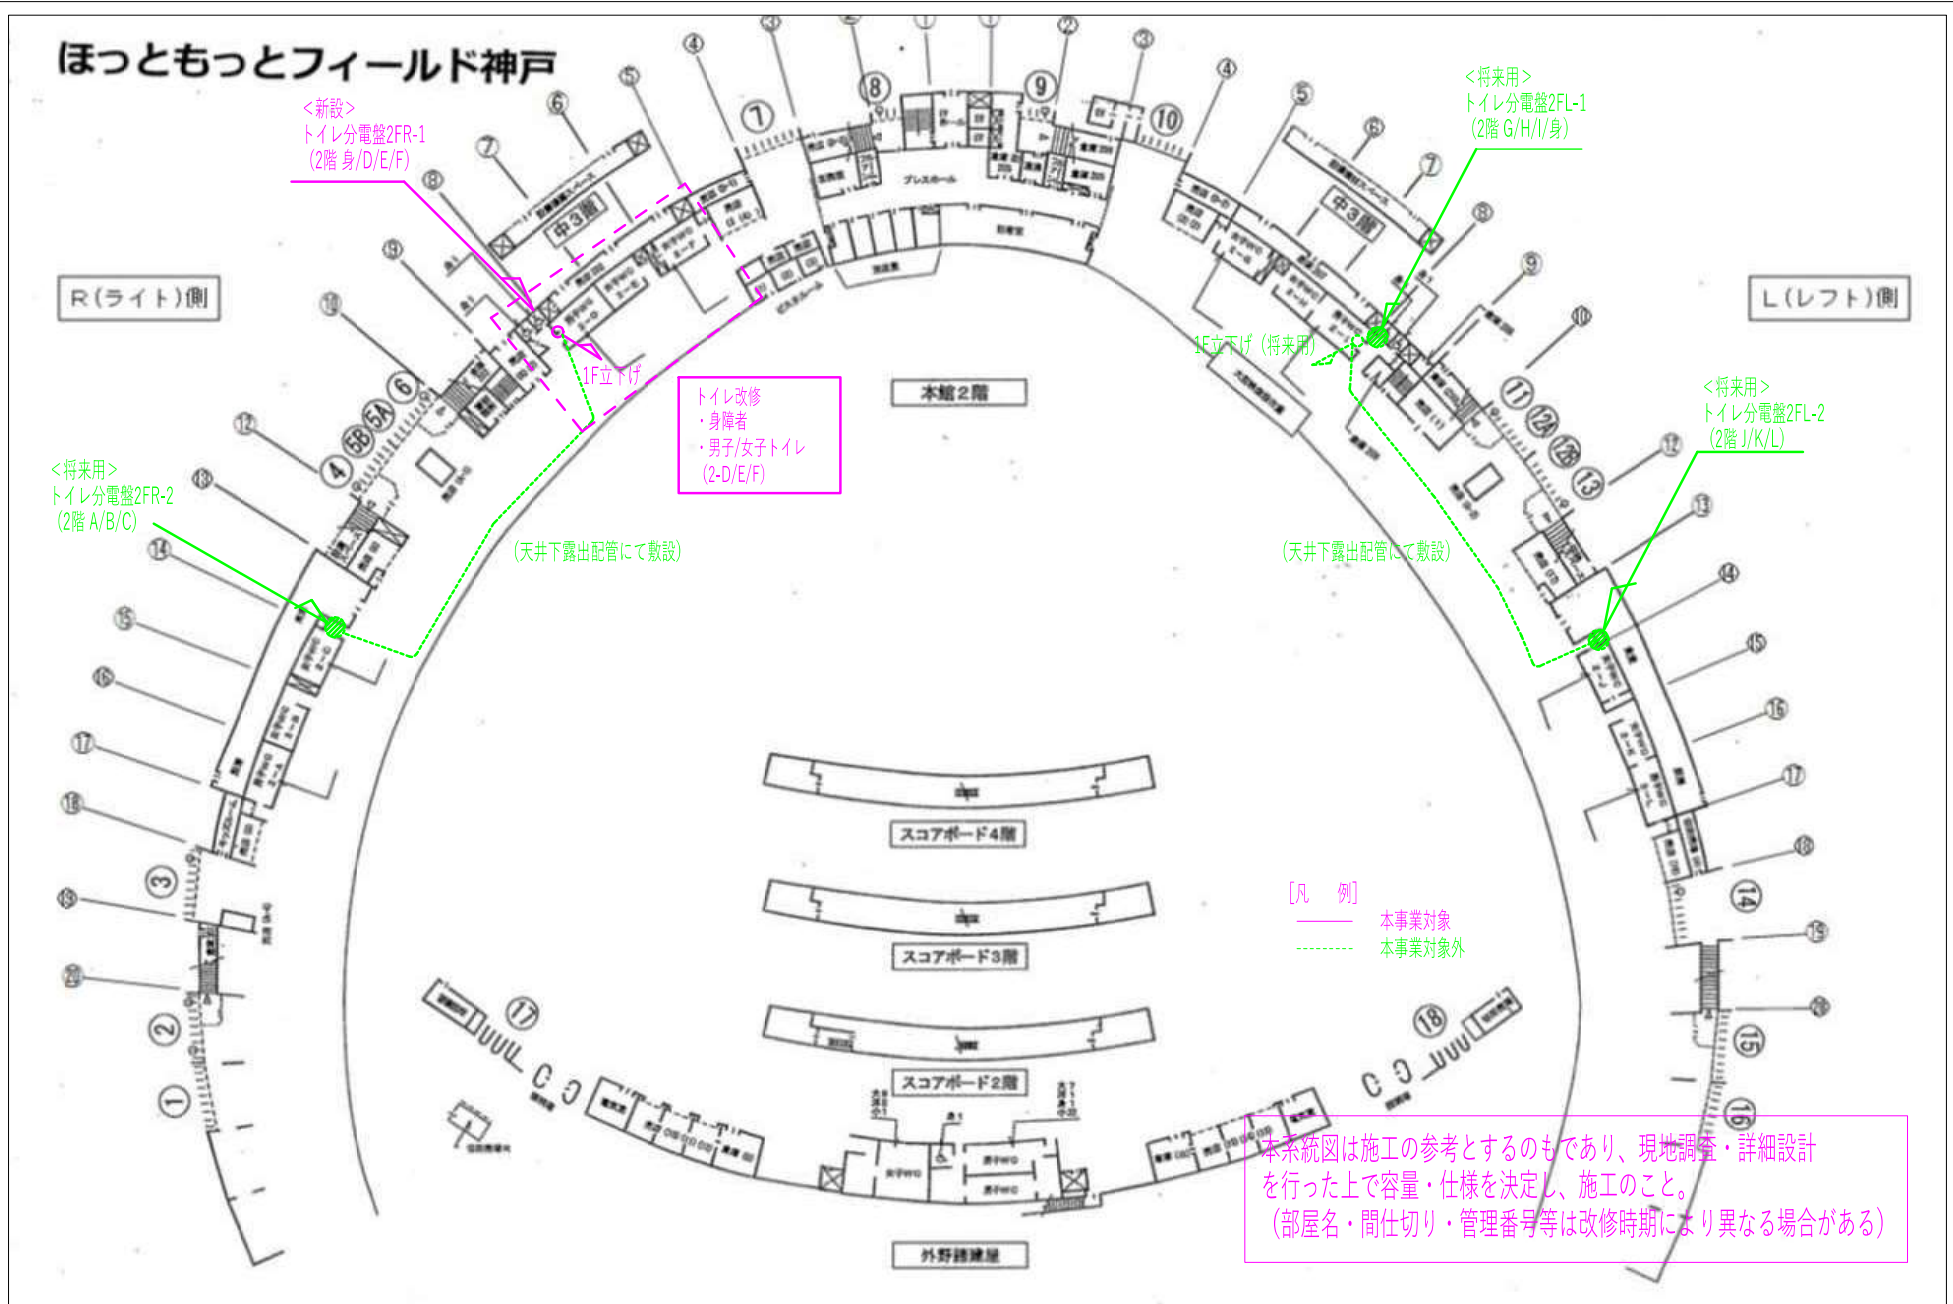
ほっともっとフィールド神戸

<新設>
トイレ分電盤2FR-1
(2階 身/D/E/F)

<将来用>
トイレ分電盤2FL-1
(2階 G/H/I/身)

R(ライト)側

L(レフト)側

1F立下げ

1F立下げ(将来用)

トイレ改修
・身障者
・男子/女子トイレ
(2-D/E/F)

本館2階

<将来用>
トイレ分電盤2FR-2
(2階 A/B/C)

<将来用>
トイレ分電盤2FL-2
(2階 J/K/L)

(天井下露出配管にて敷設)

(天井下露出配管にて敷設)

中3階

中3階

プレスホール

スコアボード4階

スコアボード3階

スコアボード2階

外野諸建屋

[凡 例]
本事業対象
本事業対象外

本系統図は施工の参考とするのもであり、現地調査・詳細設計を行った上で容量・仕様を決定し、施工のこと。
(部屋名・間仕切り・管理番号等は改修時期により異なる場合がある)